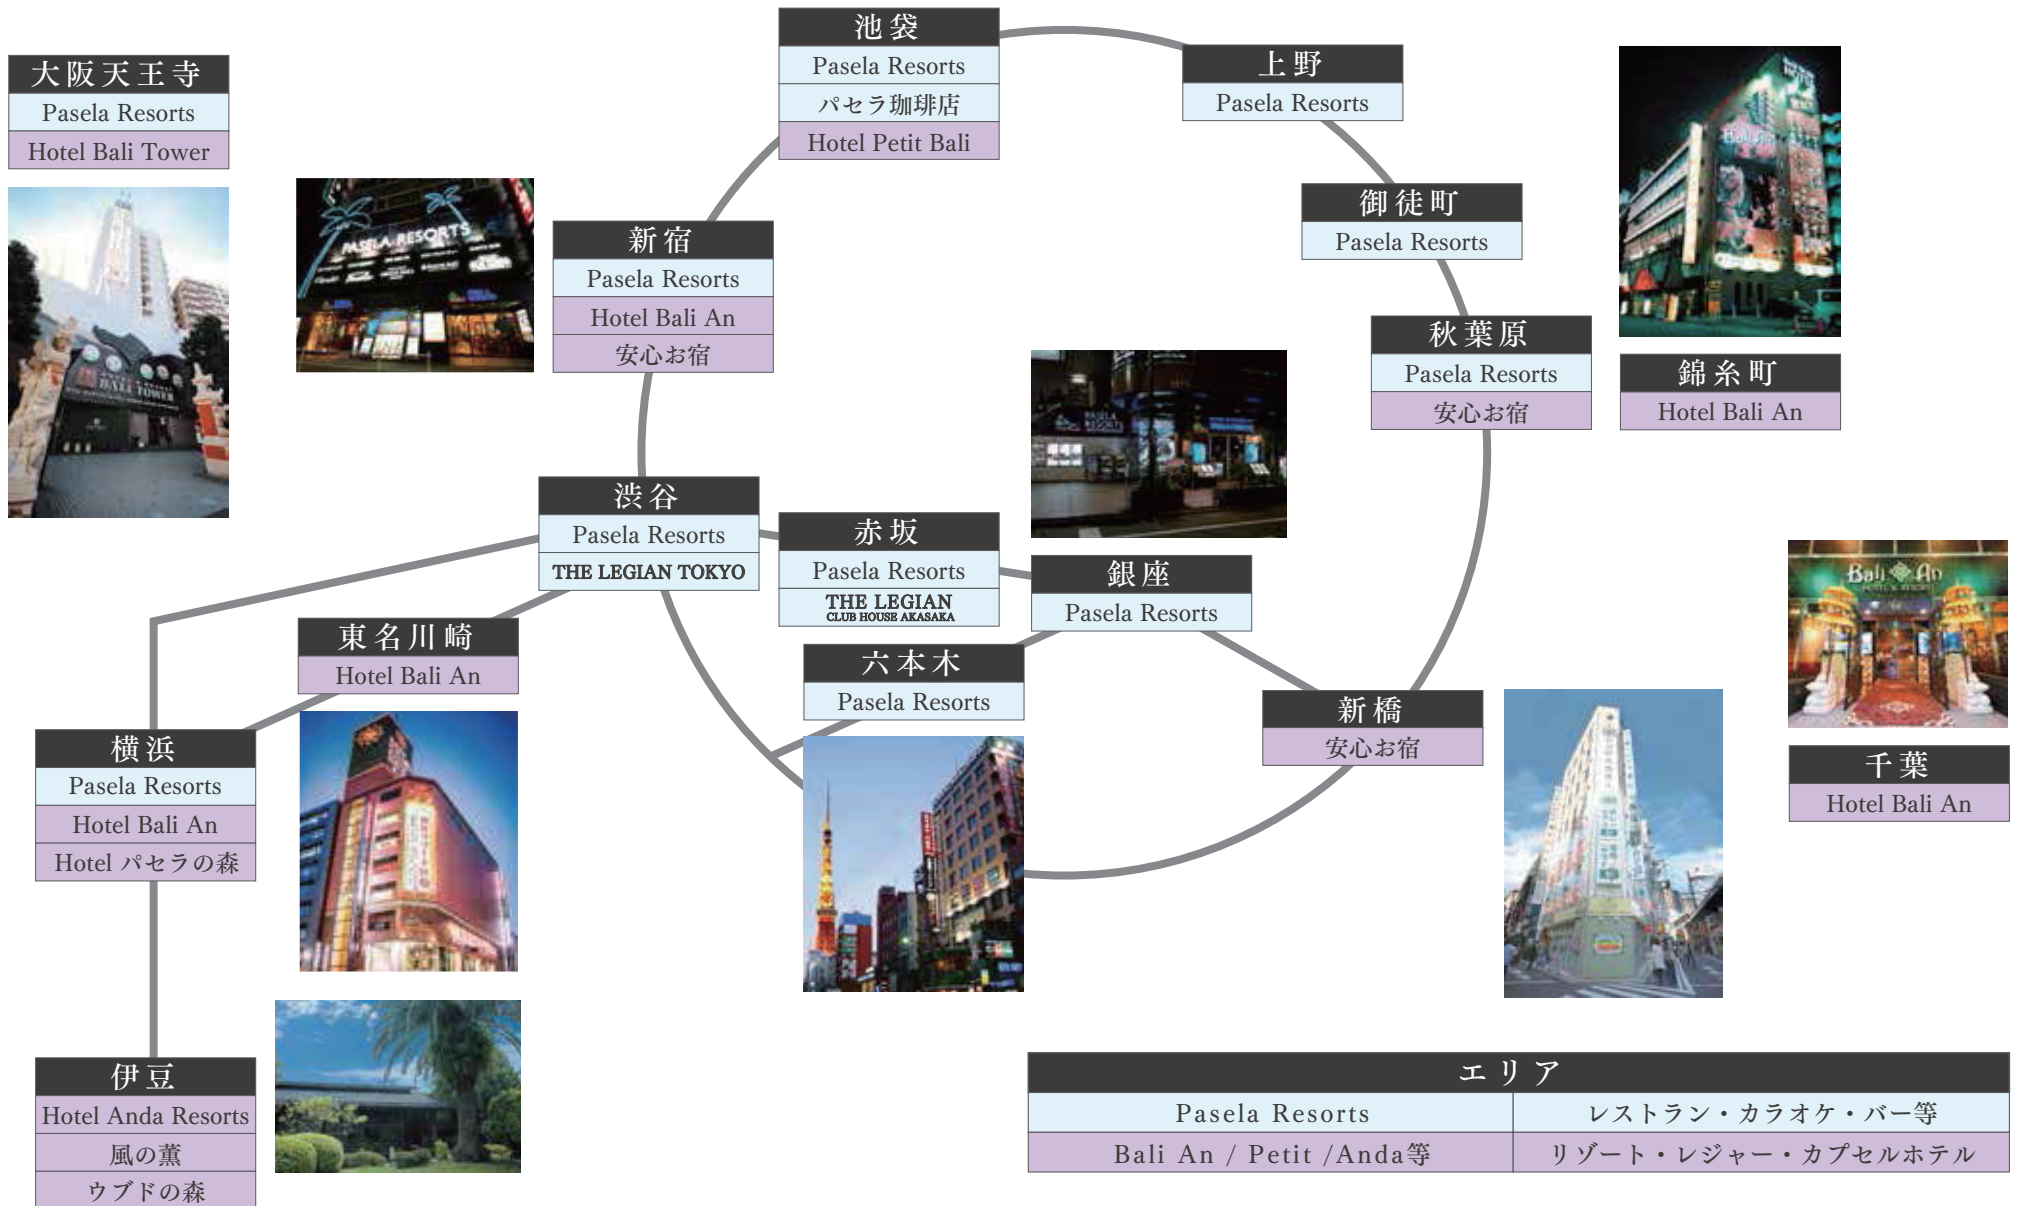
大阪天王寺
Pasela Resorts
Hotel Bali Tower

池袋
Pasela Resorts
パセラ珈琲店
Hotel Petit Bali

上野
Pasela Resorts

御徒町
Pasela Resorts

新宿
Pasela Resorts
Hotel Bali An
安心お宿

秋葉原
Pasela Resorts
安心お宿

錦糸町
Hotel Bali An

渋谷
Pasela Resorts
THE LEGIAN TOKYO

赤坂
Pasela Resorts
THE LEGIAN CLUB HOUSE AKASAKA

銀座
Pasela Resorts

東名川崎
Hotel Bali An

六本木
Pasela Resorts

新橋
安心お宿

千葉
Hotel Bali An

横浜
Pasela Resorts
Hotel Bali An
Hotel パセラの森

伊豆
Hotel Anda Resorts
風の薫
ウブドの森

| エリア | |
|---|---|
| Pasela Resorts | レストラン・カラオケ・バー等 |
| Bali An / Petit /Anda等 | リゾート・レジャー・カプセルホテル |